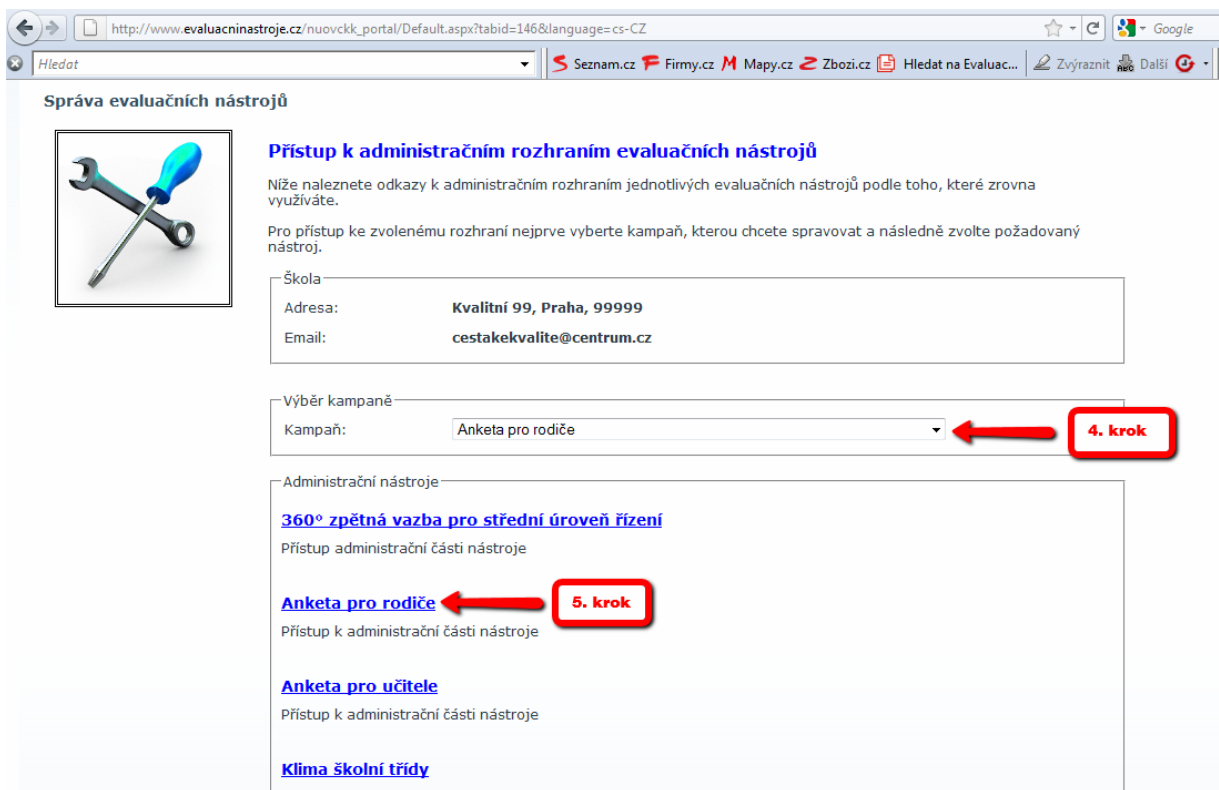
http://www.evaluacninastroje.cz/nuovckk_portal/Default.aspx?tabid=146&language=cs-CZ

Google

Hledat

Seznam.cz Firmy.cz Mapy.cz Zbozi.cz Hledat na Evaluac... Zvýraznit Další

Správa evaluačních nástrojů

Přístup k administračním rozhraním evaluačních nástrojů

Níže naleznete odkazy k administračním rozhraním jednotlivých evaluačních nástrojů podle toho, které zrovna využíváte.

Pro přístup ke zvolenému rozhraní nejprve vyberte kampaň, kterou chcete spravovat a následně zvolte požadovaný nástroj.

Škola

Adresa: Kvalitní 99, Praha, 99999

Email: cestakekvalite@centrum.cz

Výběr kampaně

Kampaň: Anketa pro rodiče

4. krok

Administrační nástroje

360° zpětná vazba pro střední úroveň řízení

Přístup administrační části nástroje

Anketa pro rodiče

5. krok

Přístup k administrační části nástroje

Anketa pro učitele

Přístup k administrační části nástroje

Klima školní třídy